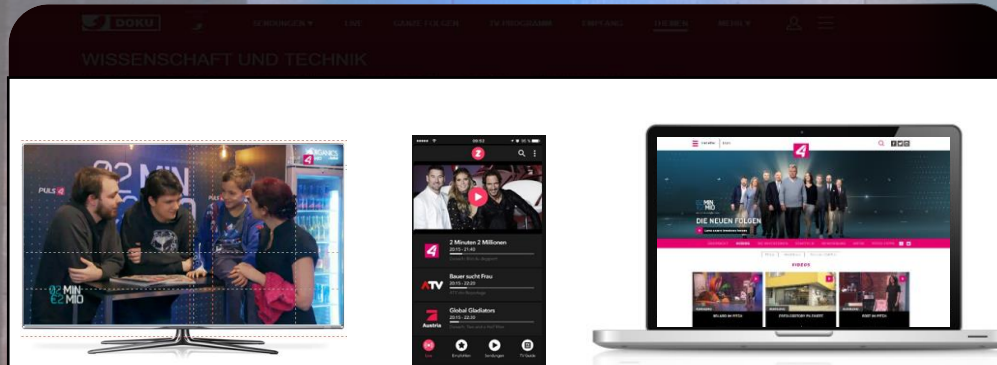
DOKU SENDUNGEN ▾ LIVE GANZE FOLGEN TV PROGRAMM EMPFANG THEMEN MEHR ▾

WISSENSCHAFT UND TECHNIK

PULS 4

2 MIN 2 MIO

2 Minuten 2 Millionen
20:15 - 21:45

Bauer sucht Frau
20:15 - 22:20

Global Gladiators
20:15 - 22:35

Live

DIE NEUEN FOLGEN

2 MIN 2 MIO

VIDEOS